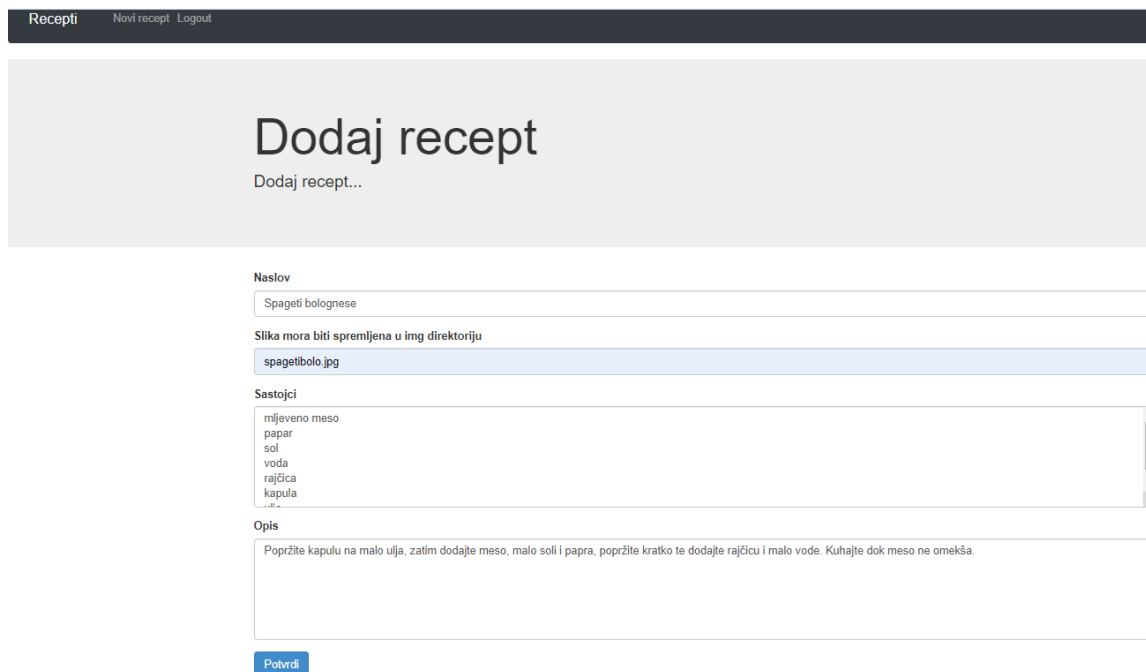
Recepti Novi recept Logout

Dodaj recept

Dodaj recept...

Naslov

Spageti bolognese

Slika mora biti spremljena u img direktoriju

spagetibolo.jpg

Sastojci

mljeveno meso
papar
sol
voda
rajčica
kapula
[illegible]

Opis

Popržite kapulu na malo ulja, zatim dodajte meso, malo soli i papra, popržite kratko te dodajte rajčicu i malo vode. Kuhajte dok meso ne omekša.

Potvrdi